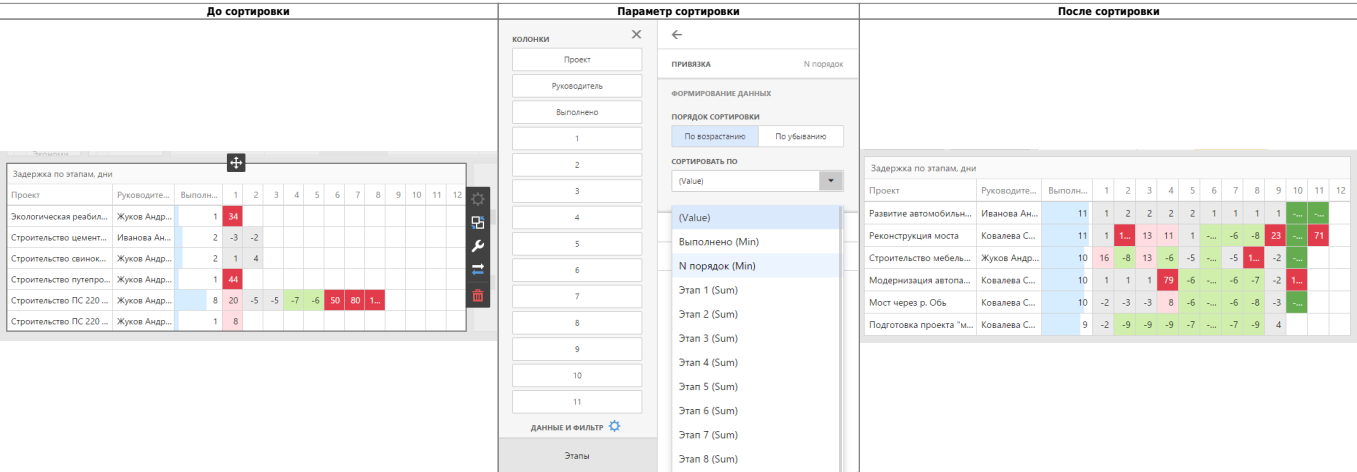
| До сортировки | Параметр сортировки | После сортировки |
|---|---|---|

Задержка по этапам, дни

| Проект | Руководите... | Выполн... | 1 | 2 | 3 | 4 | 5 | 6 | 7 | 8 | 9 | 10 | 11 | 12 |
|---|---|---|---|---|---|---|---|---|---|---|---|---|---|---|
| Экологическая реабил... | Жуков Андр... | 1 | 34 | | | | | | | | | | | |
| Строительство цемент... | Иванова Ан... | 2 | -3 | -2 | | | | | | | | | | |
| Строительство свинок... | Жуков Андр... | 2 | 1 | 4 | | | | | | | | | | |
| Строительство путепро... | Жуков Андр... | 1 | 44 | | | | | | | | | | | |
| Строительство ПС 220 ... | Жуков Андр... | 8 | 20 | -5 | -5 | -7 | -6 | 50 | 80 | 1... | | | | |
| Строительство ПС 220 ... | Жуков Андр... | 1 | 8 | | | | | | | | | | | |

КОЛОНКИ
Проект
Руководитель
Выполнено
1
2
3
4
5
6
7
8
9
10
11
ДАННЫЕ И ФИЛЬТР
Этапы

ПРИВЯЗКА N порядок
ФОРМИРОВАНИЕ ДАННЫХ
ПОРЯДОК СОРТИРОВКИ
По возрастанию | По убыванию
СОРТИРОВАТЬ ПО
(Value)
(Value)
Выполнено (Min)
N порядок (Min)
Этап 1 (Sum)
Этап 2 (Sum)
Этап 3 (Sum)
Этап 4 (Sum)
Этап 5 (Sum)
Этап 6 (Sum)
Этап 7 (Sum)
Этап 8 (Sum)

Задержка по этапам, дни

| Проект | Руководите... | Выполн... | 1 | 2 | 3 | 4 | 5 | 6 | 7 | 8 | 9 | 10 | 11 | 12 |
|---|---|---|---|---|---|---|---|---|---|---|---|---|---|---|
| Развитие автомобильн... | Иванова Ан... | 11 | 1 | 2 | 2 | 2 | 2 | 1 | 1 | 1 | 1 | -... | -... | |
| Реконструкция моста | Ковалева С... | 11 | 1 | 1... | 13 | 11 | 1 | -... | -6 | -8 | 23 | -... | 71 | |
| Строительство мебель... | Жуков Андр... | 10 | 16 | -8 | 13 | -6 | -5 | -... | -5 | 1... | -2 | -... | | |
| Модернизация автопа... | Ковалева С... | 10 | 1 | 1 | 1 | 79 | -6 | -... | -6 | -7 | -2 | 1... | | |
| Мост через р. Обь | Ковалева С... | 10 | -2 | -3 | -3 | 8 | -6 | -... | -6 | -8 | -3 | -... | | |
| Подготовка проекта "м... | Ковалева С... | 9 | -2 | -9 | -9 | -9 | -7 | -... | -7 | -9 | 4 | | | |